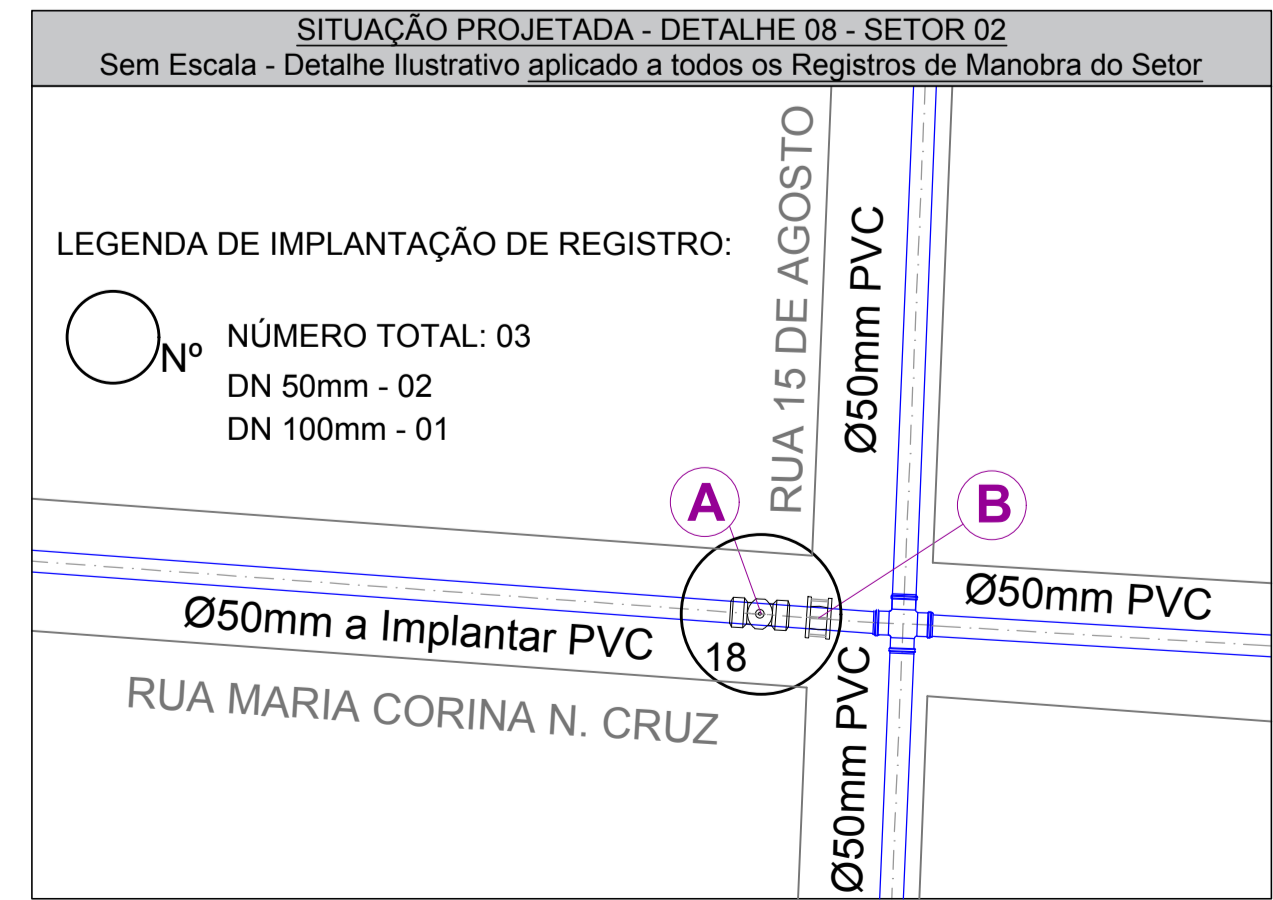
SITUAÇÃO PROJETADA - DETALHE 08 - SETOR 02
Sem Escala - Detalhe Ilustrativo aplicado a todos os Registros de Manobra do Setor

LEGENDA DE IMPLANTAÇÃO DE REGISTRO:

Nº

NÚMERO TOTAL: 03
DN 50mm - 02
DN 100mm - 01

RUA 15 DE AGOSTO

Ø50mm PVC

A

B

Ø50mm PVC

Ø50mm a Implantar PVC

18

Ø50mm PVC

RUA MARIA CORINA N. CRUZ